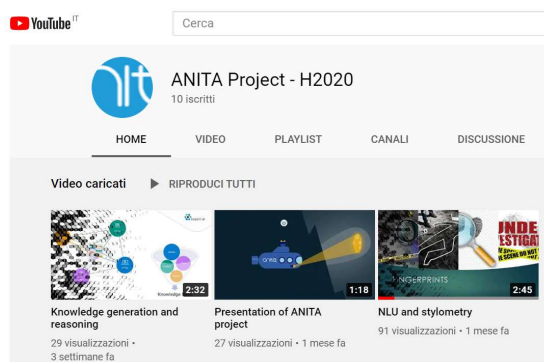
YouTube IT

Cerca

ANITA Project - H2020
10 iscritti

HOME
VIDEO
PLAYLIST
CANALI
DISCUSSIONE

Video caricati
RIPRODUCI TUTTI

2:32
Knowledge generation and reasoning
29 visualizzazioni • 3 settimane fa

1:18
Presentation of ANITA project
27 visualizzazioni • 1 mese fa

2:45
NLU and stylometry
91 visualizzazioni • 1 mese fa